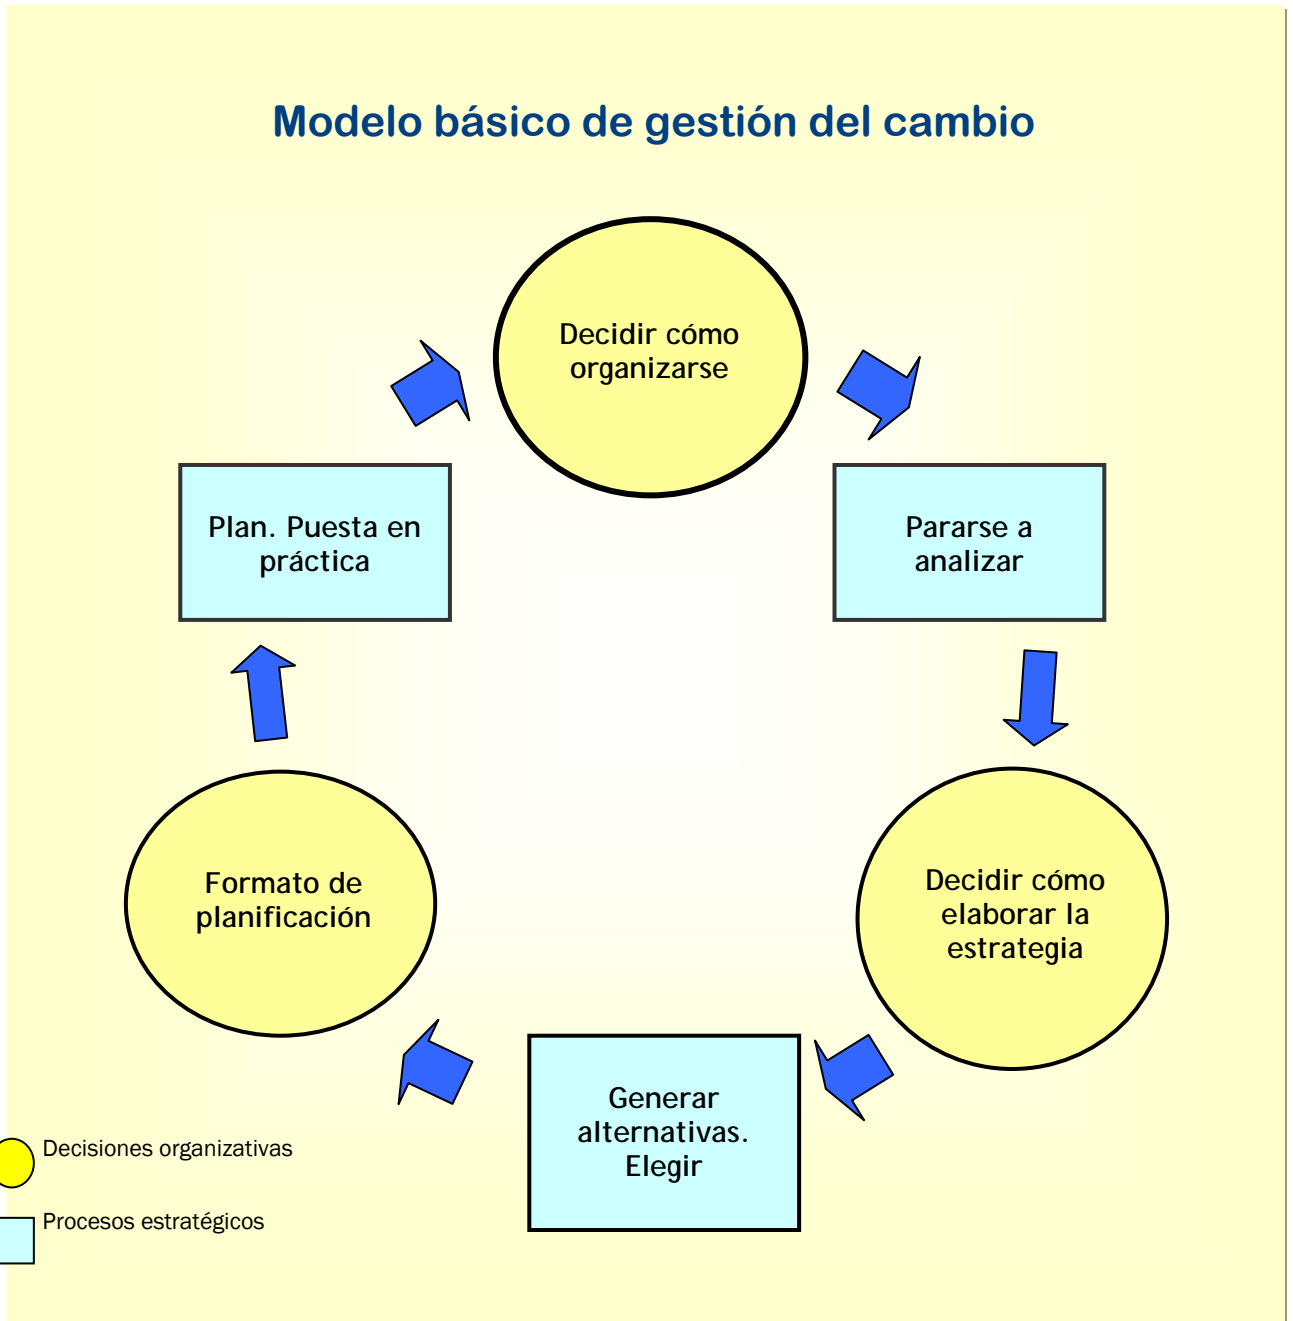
Modelo básico de gestión del cambio

Decidir cómo organizarse

Pararse a analizar

Decidir cómo elaborar la estrategia

Generar alternativas. Elegir

Formato de planificación

Plan. Puesta en práctica

Decisiones organizativas

Procesos estratégicos